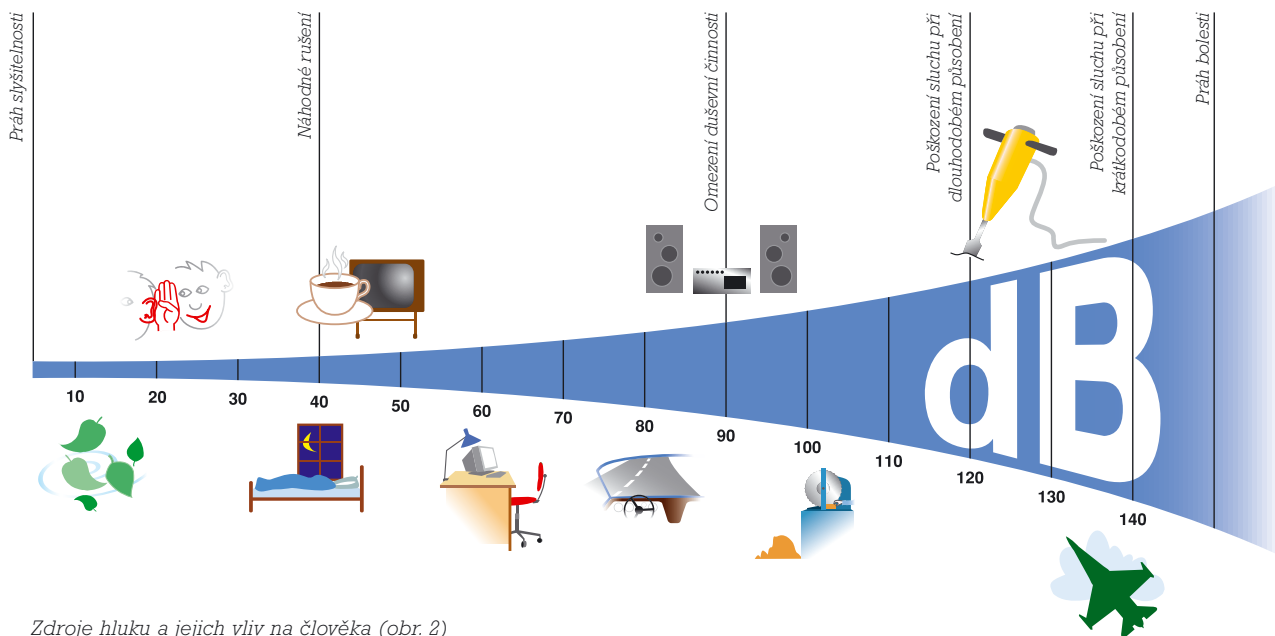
Práh slyšitelnosti

Náhodné rušení

Omezení duševní činnosti

Poškození sluchu při dlouhodobém působení

Poškození sluchu při krátkodobém působení

Práh bolesti

dB

10
20
30
40
50
60
70
80
90
100
110
120
130
140

Zdroje hluku a jejich vliv na člověka (obr. 2)